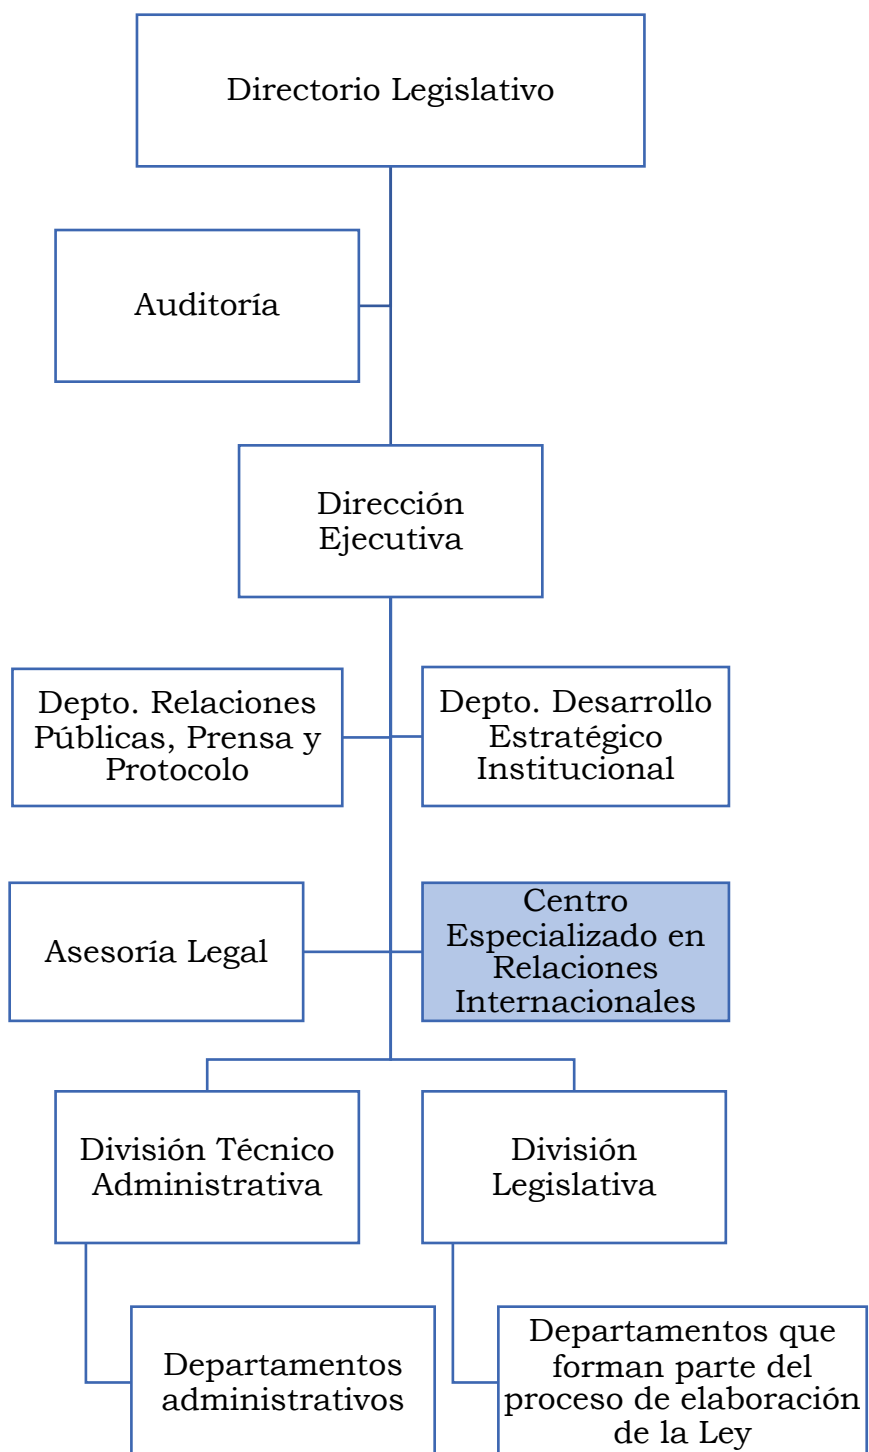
Directorio Legislativo

Auditoría

Dirección Ejecutiva

Depto. Relaciones Públicas, Prensa y Protocolo

Depto. Desarrollo Estratégico Institucional

Asesoría Legal

Centro Especializado en Relaciones Internacionales

División Técnico Administrativa

División Legislativa

Departamentos administrativos

Departamentos que forman parte del proceso de elaboración de la Ley